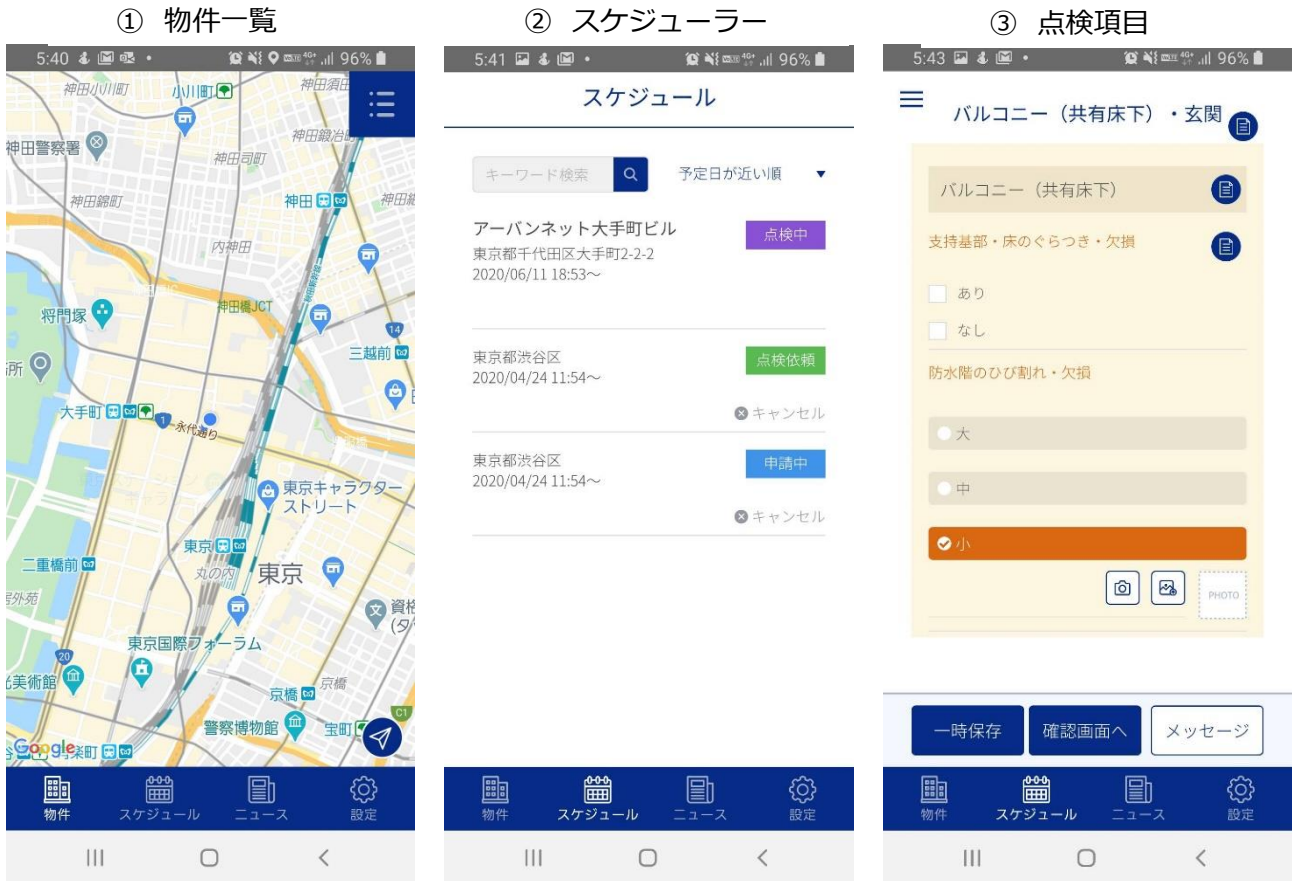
① 物件一覧

5:40 96%

神田小川町
小川町
神田須田
神田警察署
神田錦町
神田司町
神田
神田錦
内神田
将門塚
神田橋JCT
14
三越前
所
大手町
永代通り
東京キャラクターストリート
東京
二重橋前
丸の内
東京
外苑
資格
東京国際フォーラム
20
美術館
京橋
京橋
警察博物館
宝町
C1
Google
物件
スケジュール
ニュース
設定

② スケジューラー

5:41 96%

スケジュール

キーワード検索
予定日が近い順

アーバンネット大手町ビル
東京都千代田区大手町2-2-2
2020/06/11 18:53〜
点検中

東京都渋谷区
2020/04/24 11:54〜
点検依頼
キャンセル

東京都渋谷区
2020/04/24 11:54〜
申請中
キャンセル

物件
スケジュール
ニュース
設定

③ 点検項目

5:43 96%

バルコニー（共有床下）・玄関

バルコニー（共有床下）

支持基部・床のぐらつき・欠損

あり
なし

防水階のひび割れ・欠損

大
中
小

PHOTO

一時保存
確認画面へ
メッセージ

物件
スケジュール
ニュース
設定